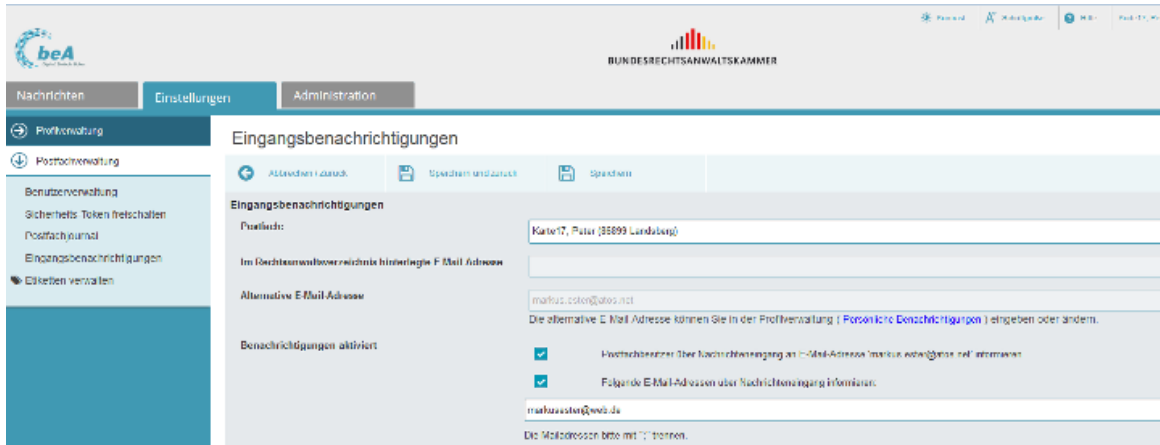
beA

BUNDESRECHTSANWALTSKAMMER

Passwort  Arbeitsplatz  Hilfe  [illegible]

Nachrichten  Einstellungen  Administration

Profilverwaltung
Postfachverwaltung
Benutzerverwaltung
Sicherheits Token freischalten
Postfachjournal
Eingangsbenachrichtigungen
Etiketten verwalten

Eingangsbenachrichtigungen

Abbrechen / zurück  Speichern und zurück  Speichern

Eingangsbenachrichtigungen

Postfach: Kurte17, Peter (86899 Landsberg)

Im Rechtsanwaltsverzeichnis hinterlegte E-Mail-Adresse

Alternative E-Mail-Adresse  markus.esten@atos.net

Die alternative E-Mail-Adresse können Sie in der Profilverwaltung ( Persönliche Benachrichtigungen ) eingeben oder ändern.

Benachrichtigungen aktiviert

Postfachbesitzer über Nachrichteneingang an E-Mail-Adresse 'markus.esten@atos.net' informieren

Folgende E-Mail-Adressen über Nachrichteneingang informieren:

markusesten@web.de

Die Mailadressen bitte mit ";" trennen.